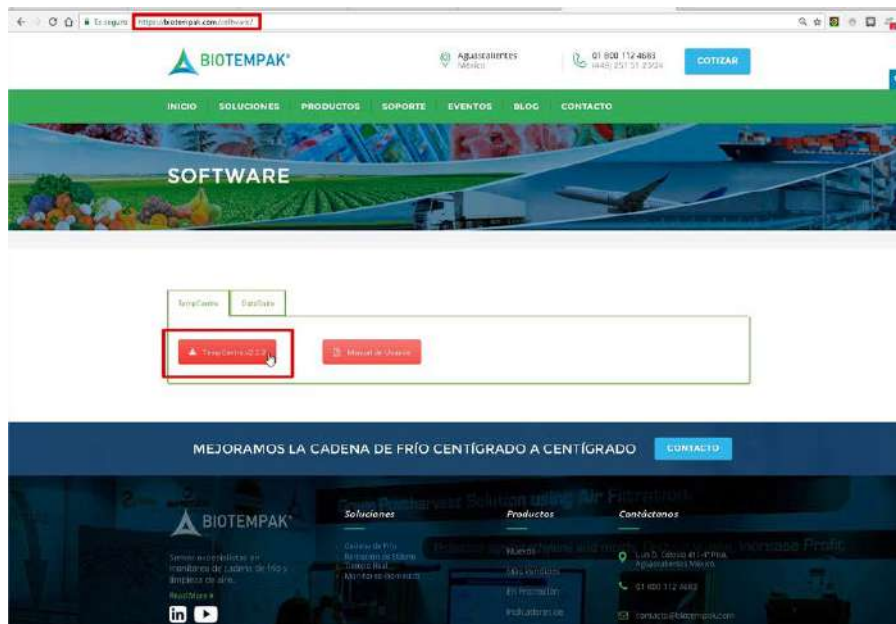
Es seguro https://biotempak.com/software/

BIOTEMPAK®

Aguascalientes México

01 800 112 4683 (449) 251 51 2304

COTIZAR

INICIO SOLUCIONES PRODUCTOS SOPORTE EVENTOS BLOG CONTACTO

SOFTWARE

TempCentre DataTrace

TempCentre v2.2.2

Manual de Usuario

MEJORAMOS LA CADENA DE FRÍO CENTÍGRADO A CENTÍGRADO

CONTACTO

BIOTEMPAK®

Somos especialistas en monitoreo de cadena de frío y limpieza de aire.

Read More »

Soluciones

Cadena de Frío
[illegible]
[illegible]
Monitoreo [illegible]

Productos

Nuevos
Más Vendidos
En Promoción
Indicadores de

Contáctanos

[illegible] Aguascalientes México

01 800 112 4683

contacto@biotempak.com